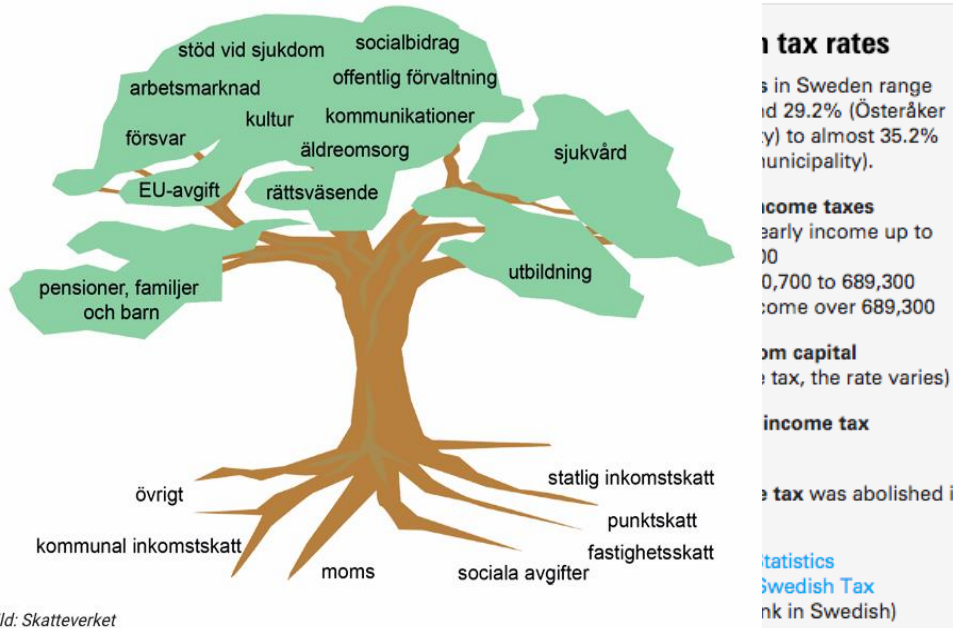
stöd vid sjukdom
socialbidrag
arbetsmarknad
offentlig förvaltning
kultur
kommunikationer
försvar
äldreomsorg
sjukvård
EU-avgift
rättsväsende
utbildning
pensioner, familjer och barn

övrigt
statlig inkomstskatt
punktskatt
kommunal inkomstskatt
fastighetsskatt
moms
sociala avgifter

ld: Skatteverket

n tax rates

s in Sweden range
d 29.2% (Österåker
y) to almost 35.2%
nunicipality).

ncome taxes
early income up to
00
0,700 to 689,300
come over 689,300

om capital
e tax, the rate varies)

income tax

e tax was abolished i

tatistics
Swedish Tax
nk in Swedish)